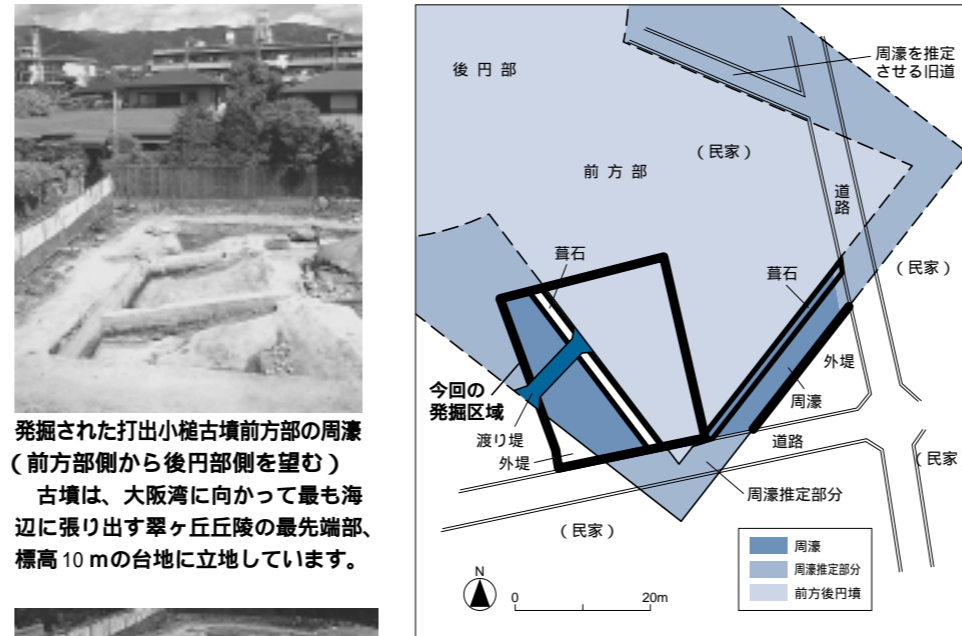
発掘された打出小槌古墳前方部の周濠（前方部側から後円部側を望む）

古墳は、大阪湾に向かって最も海辺に張り出す翠ヶ丘丘陵の最先端部、標高 10 mの台地に立地しています。

後円部

周濠を推定させる旧道

前方部

（民家）

道路

葺石

葺石

（民家）

今回の発掘区域

外堤

周濠

渡り堤

道路

外堤

（民家

周濠推定部分

（民家）

周濠

周濠推定部分

前方後円墳

N

0

20m